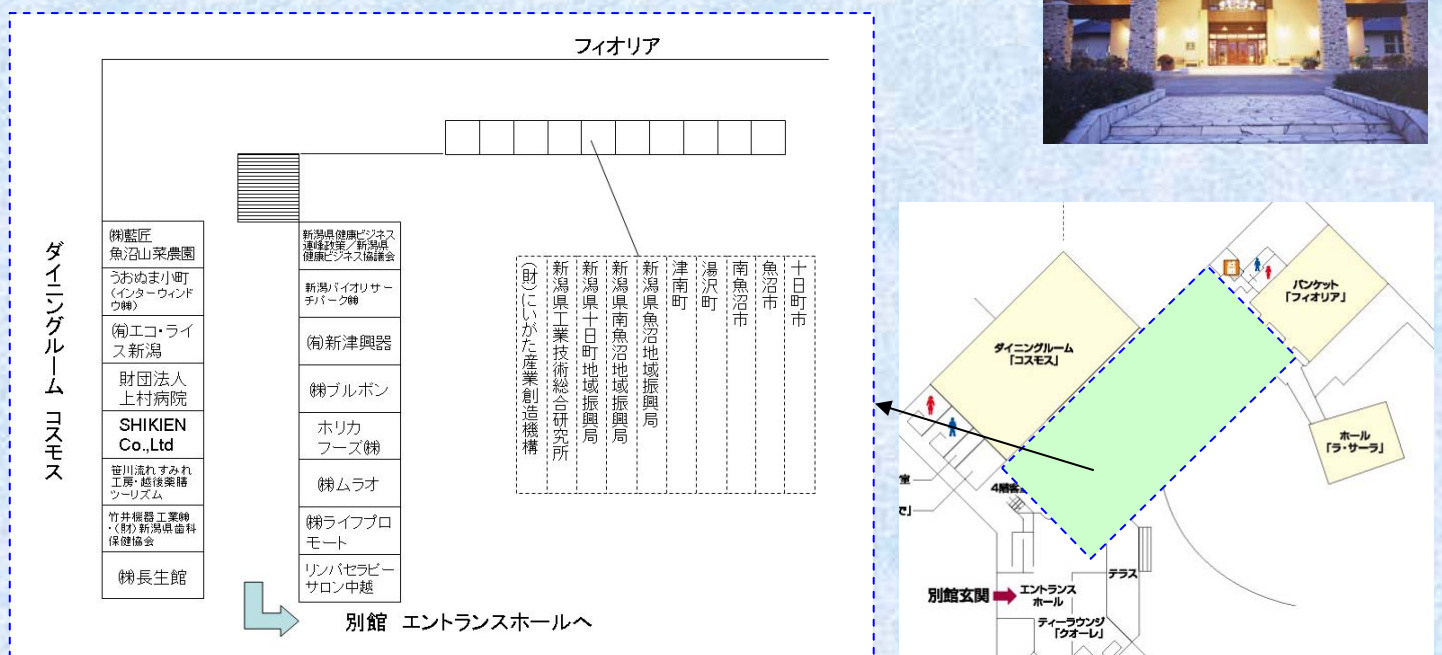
フィオリア

ダイニングルーム　コスモス

㈱藍匠
魚沼山菜農園

うおぬま小町（インターウィンドウ㈱）

㈲エコ・ライス新潟

財団法人
上村病院

SHIKIEN Co.,Ltd

笹川流れすみれ工房・越後薬膳ツーリズム

竹井機器工業㈱・(財)新潟県歯科保健協会

㈱長生館

新潟県健康ビジネス連峰政策／新潟県健康ビジネス協議会

新潟バイオリサーチパーク㈱

㈲新津興器

㈱ブルボン

ホリカフーズ㈱

㈱ムラオ

㈱ライフプロモート

リンパセラピーサロン中越

(財)にいがた産業創造機構
新潟県工業技術総合研究所
新潟県十日町地域振興局
新潟県南魚沼地域振興局
新潟県魚沼地域振興局
津南町
湯沢町
南魚沼市
魚沼市
十日町市

別館　エントランスホールへ

バンケット「フィオリア」

ダイニングルーム「コスモス」

ホール「ラ・サーラ」

4階

テラス

別館玄関

エントランスホール

ティーラウンジ「クオーレ」